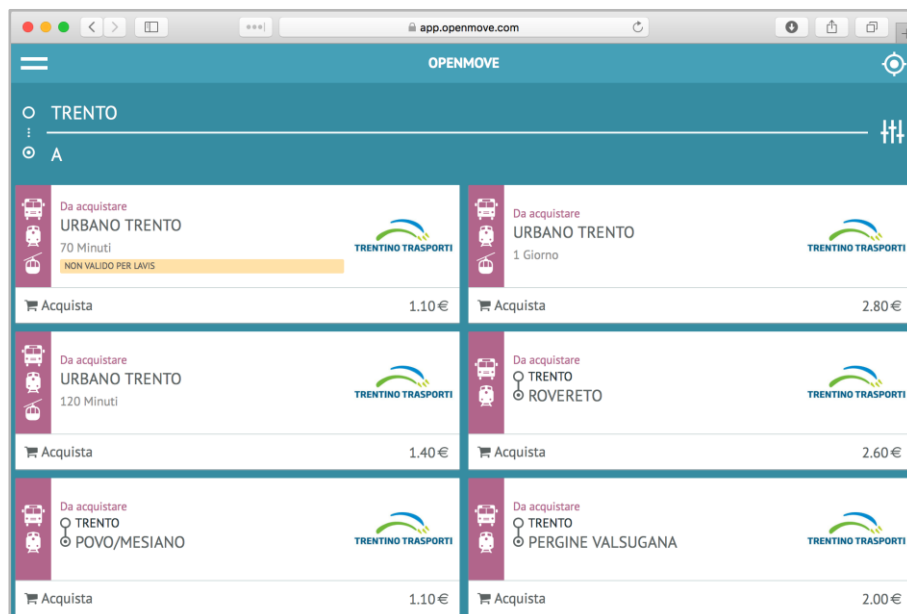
app.openmove.com

OPENMOVE

TRENTO

A

Da acquistare
URBANO TRENTO
70 Minuti
NON VALIDO PER LAVIS
TRENTINO TRASPORTI
Acquista
1.10€

Da acquistare
URBANO TRENTO
1 Giorno
TRENTINO TRASPORTI
Acquista
2.80€

Da acquistare
URBANO TRENTO
120 Minuti
TRENTINO TRASPORTI
Acquista
1.40€

Da acquistare
TRENTO
ROVERETO
TRENTINO TRASPORTI
Acquista
2.60€

Da acquistare
TRENTO
POVO/MESIANO
TRENTINO TRASPORTI
Acquista
1.10€

Da acquistare
TRENTO
PERGINE VALSUGANA
TRENTINO TRASPORTI
Acquista
2.00€